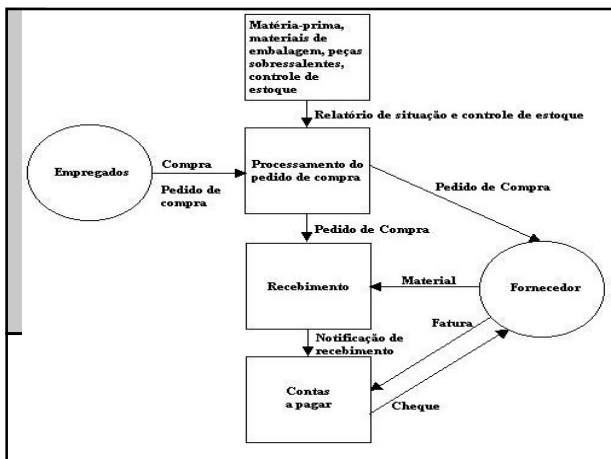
Matéria-prima, materiais de embalagem, peças sobressalentes, controle de estoque

Relatório de situação e controle de estoque

Empregados

Compra

Pedido de compra

Processamento do pedido de compra

Pedido de Compra

Pedido de Compra

Recebimento

Material

Fornecedor

Fatura

Notificação de recebimento

Contas a pagar

Cheque